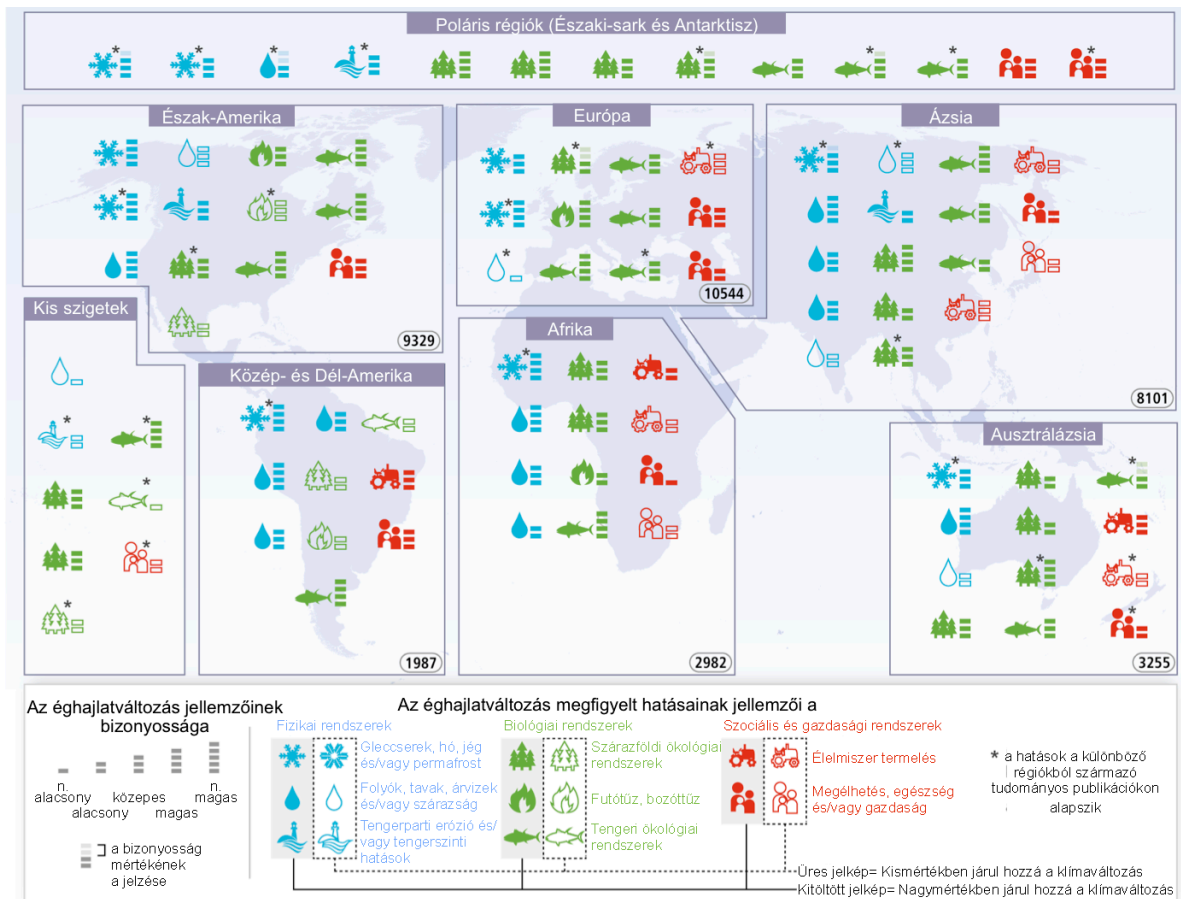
Poláris régiók (Északi-sark és Antarktisz)

Észak-Amerika

9329

Európa

10544

Ázsia

8101

Kis szigetek

Közép- és Dél-Amerika

1987

Afrika

2982

Ausztrálázsia

3255

Az éghajlatváltozás jellemzőinek bizonyossága

n. alacsony | alacsony | közepes | magas | n. magas

a bizonyosság mértékének a jelzése

Az éghajlatváltozás megfigyelt hatásainak jellemzői a

Fizikai rendszerek

Gleccserek, hó, jég és/vagy permafrost

Folyók, tavak, árvizek és/vagy szárazság

Tengerparti erózió és/vagy tengerszinti hatások

Biológiai rendszerek

Szárazföldi ökológiai rendszerek

Futótűz, bozóttűz

Tengeri ökológiai rendszerek

Szociális és gazdasági rendszerek

Élelmiszer termelés

Megélhetés, egészség és/vagy gazdaság

* a hatások a különböző régiókból származó tudományos publikációkon alapszik

Üres jelkép= Kismértékben járul hozzá a klímaváltozás

Kitöltött jelkép= Nagymértékben járul hozzá a klímaváltozás